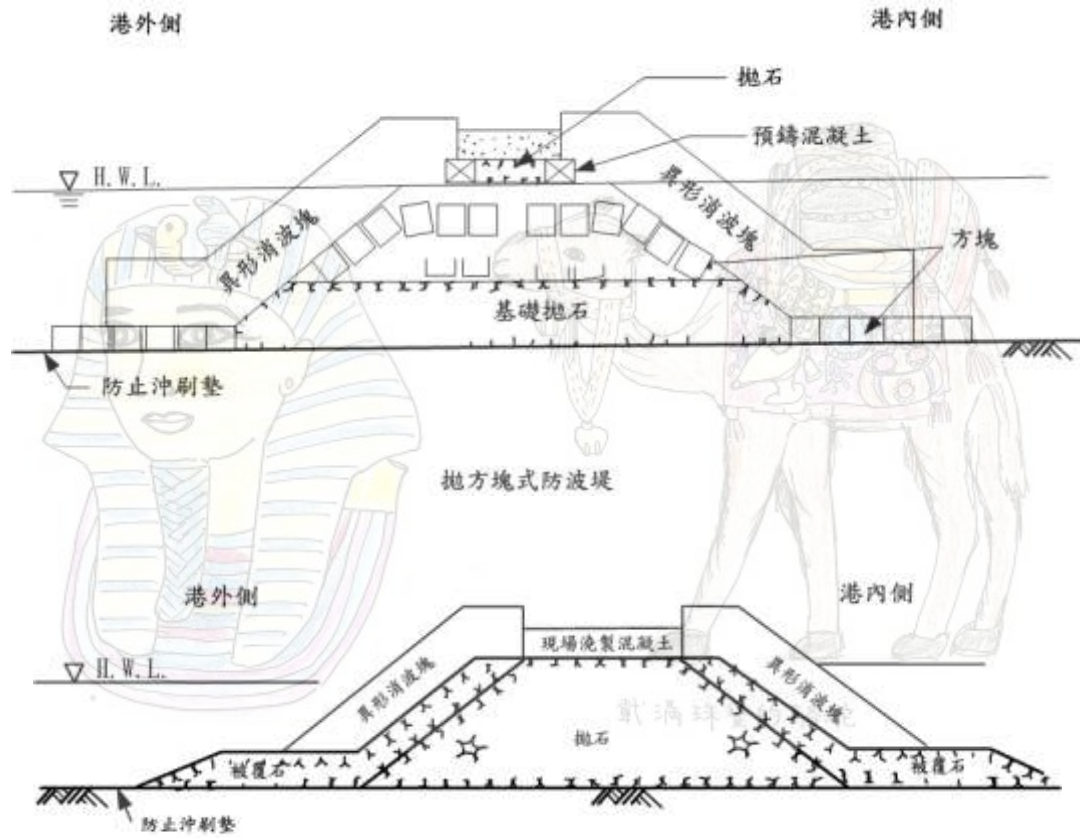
港外側

港內側

拋石

預鑄混凝土

H. W. L.

異形消波塊

異形消波塊

方塊

基礎拋石

防止沖刷墊

拋方塊式防波堤

港外側

港內側

H. W. L.

現場澆製混凝土

異形消波塊

異形消波塊

拋石

被覆石

被覆石

防止沖刷墊